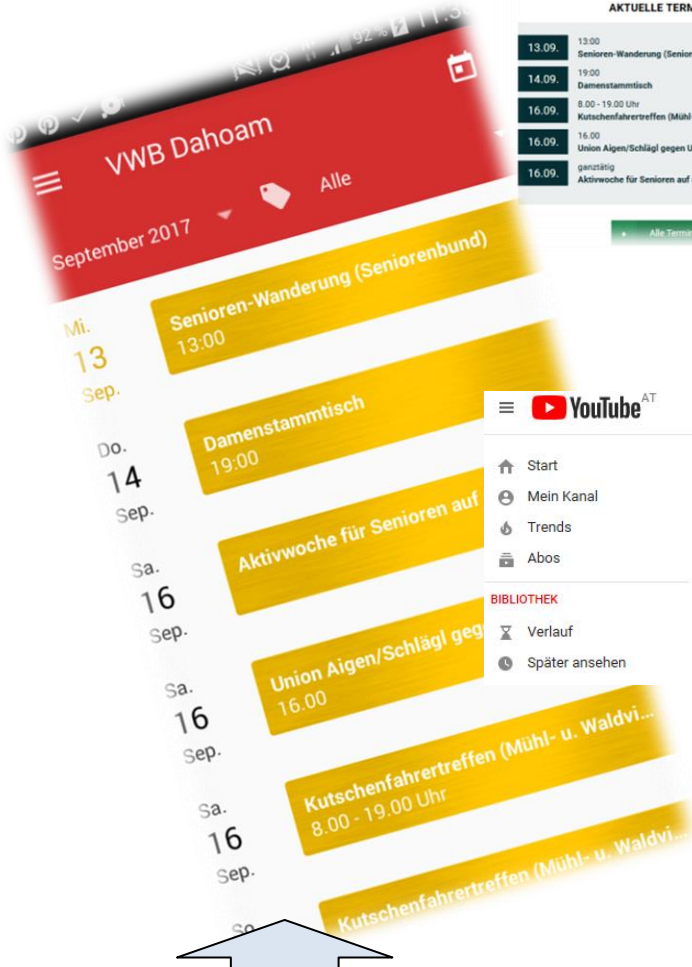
92 % 11:5

VWB Dahoam

Alle

September 2017

Mi.
13
Sep.

Senioren-Wanderung (Seniorenbund)
13:00

Do.
14
Sep.

Damenstammtisch
19:00

Sa.
16
Sep.

Aktivwoche für Senioren auf

Sa.
16
Sep.

Union Aigen/Schlägl geg
16.00

Sa.
16
Sep.

Kutschenfahrertreffen (Mühl- u. Waldvi...
8.00 - 19.00 Uhr

Kutschenfahrertreffen (Mühl- u. Waldvi...

AKTUELLE TERM

| | |
|---|---|
| 13.09. | 13:00 Senioren-Wanderung (Senior |
| 14.09. | 19:00 Damenstammtisch |
| 16.09. | 8.00 - 19.00 Uhr Kutschenfahrertreffen (Mühl |
| 16.09. | 16.00 Union Aigen/Schlägl gegen U |
| 16.09. | ganztägig Aktivwoche für Senioren auf |

Alle Termi

YouTube AT

Start
Mein Kanal
Trends
Abos

BIBLIOTHEK

Verlauf
Später ansehen